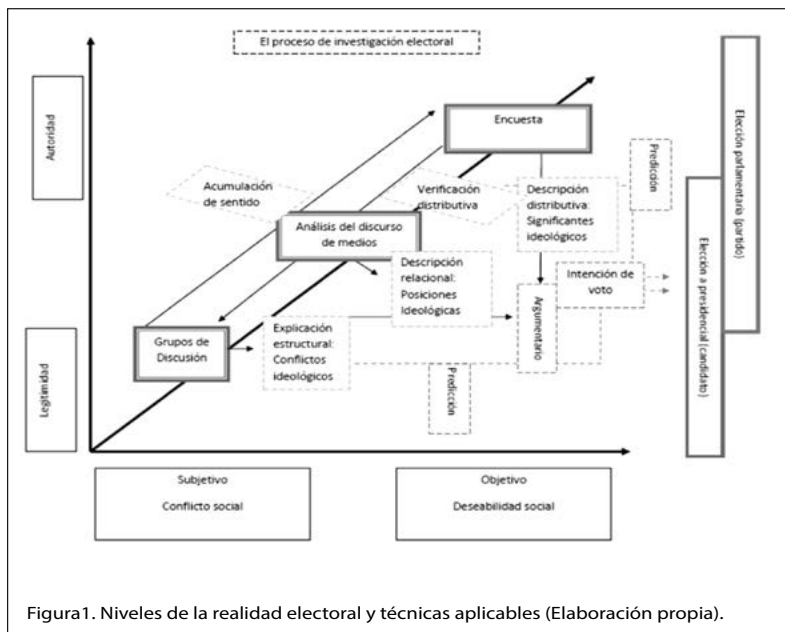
El proceso de investigación electoral

Autoridad

Legitimidad

Encuesta

Acumulación de sentido

Verificación distributiva

Descripción distributiva: Significantes ideológicos

Predicción

Análisis del discurso de medios

Descripción relacional: Posiciones Ideológicas

Intención de voto

Argumentario

Grupos de Discusión

Explicación estructural: Conflictos ideológicos

Predicción

Elección parlamentaria (partido)

Elección a presidencial (candidato)

Subjetivo

Conflicto social

Objetivo

Deseabilidad social

Figura1. Niveles de la realidad electoral y técnicas aplicables (Elaboración propia).